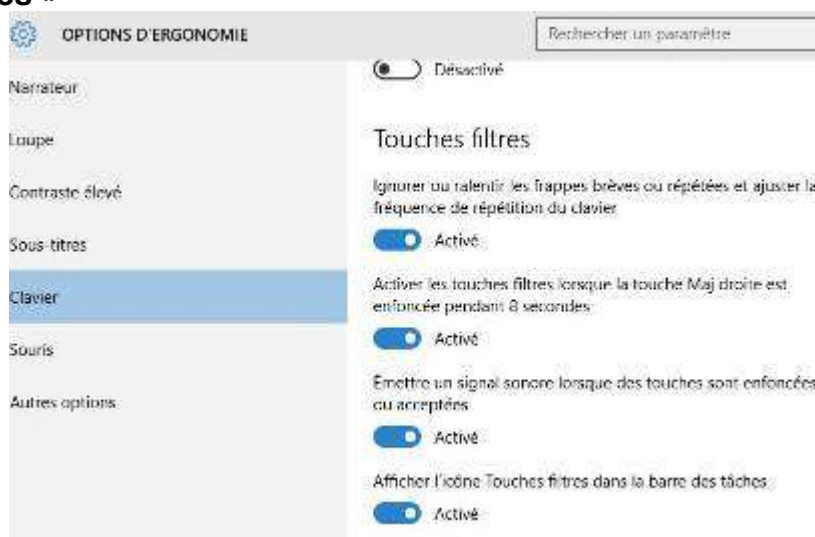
OPTIONS D'ERGONOMIE

Rechercher un paramètre

Narrateur

Loupe

Contraste élevé

Sous-titres

Clavier

Souris

Autres options

Désactivé

Touches filtres

Ignorer ou ralentir les frappes brèves ou répétées et ajuster la fréquence de répétition du clavier

Activé

Activer les touches filtres lorsque la touche Maj droite est enfoncée pendant 8 secondes

Activé

Émettre un signal sonore lorsque des touches sont enfoncées ou acceptées

Activé

Afficher l'icône Touches filtres dans la barre des tâches

Activé